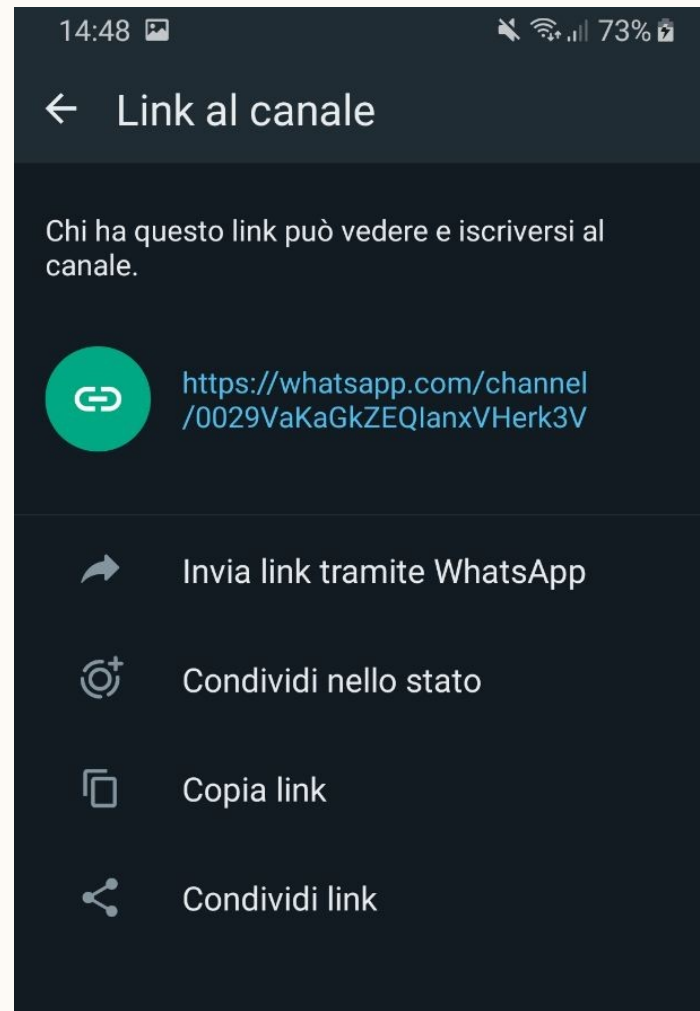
14:48 73%

Link al canale

Chi ha questo link può vedere e iscriversi al canale.

https://whatsapp.com/channel/0029VaKaGkZEQIanxVHerk3V

Invia link tramite WhatsApp

Condividi nello stato

Copia link

Condividi link